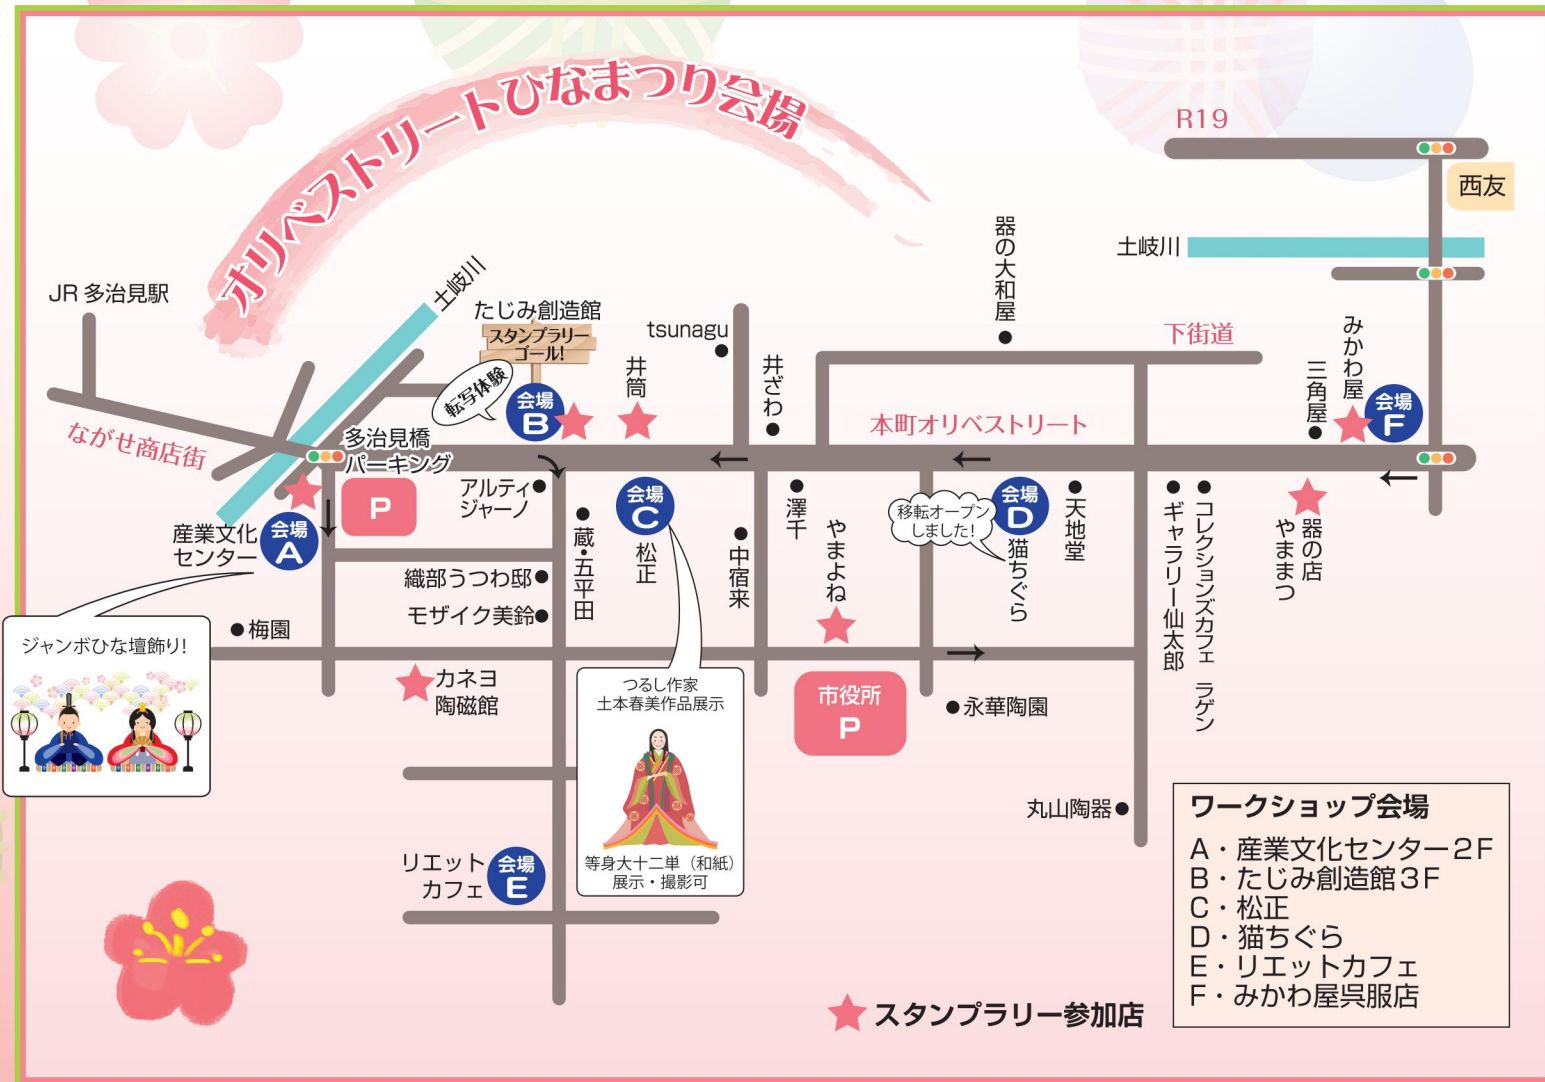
オリベストリートひなまつり会場

R19
西友
土岐川
器の大和屋
下街道
みかわ屋
三角屋
会場 F
JR 多治見駅
土岐川
たじみ創造館
スタンプラリーゴール!
tsunagu
井筒
井ざわ
転写体験
会場 B
本町オリベストリート
ながせ商店街
多治見橋パーキング
P
アルティジャーノ
会場 C
松正
澤千
やまよね
移転オープンしました!
会場 D
猫ちぐら
天地堂
ギャラリー仙太郎
コレクションズカフェ ラゲン
器の店 やまつ
産業文化センター
会場 A
織部うつわ邸
モザイク美鈴
蔵・五平田
中宿来
梅園
ジャンボひな壇飾り!
カネヨ陶磁館
つるし作家 土本春美作品展示
市役所
P
永華陶園
丸山陶器
等身大十二単(和紙)展示・撮影可
リエットカフェ
会場 E
スタンプラリー参加店

ワークショップ会場
A・産業文化センター2F
B・たじみ創造館3F
C・松正
D・猫ちぐら
E・リエットカフェ
F・みかわ屋呉服店